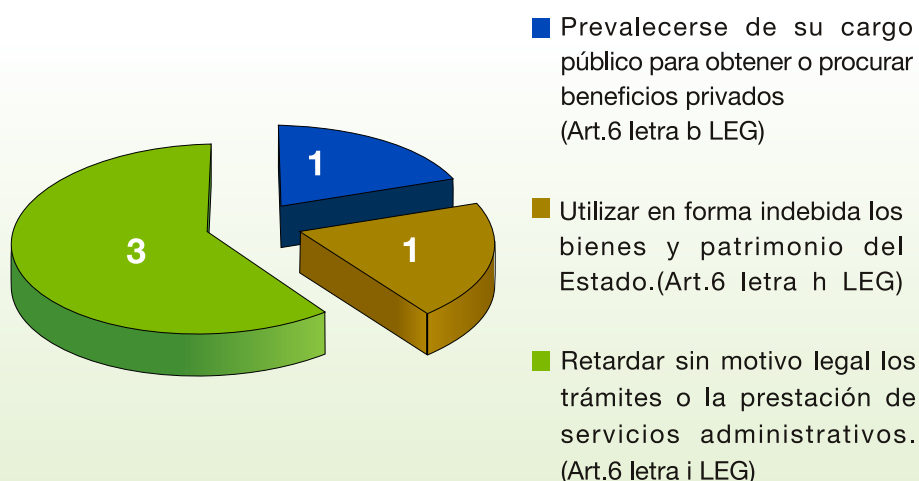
1

1

3

Prevalecerse de su cargo público para obtener o procurar beneficios privados (Art.6 letra b LEG)

Utilizar en forma indebida los bienes y patrimonio del Estado.(Art.6 letra h LEG)

Retardar sin motivo legal los trámites o la prestación de servicios administrativos. (Art.6 letra i LEG)